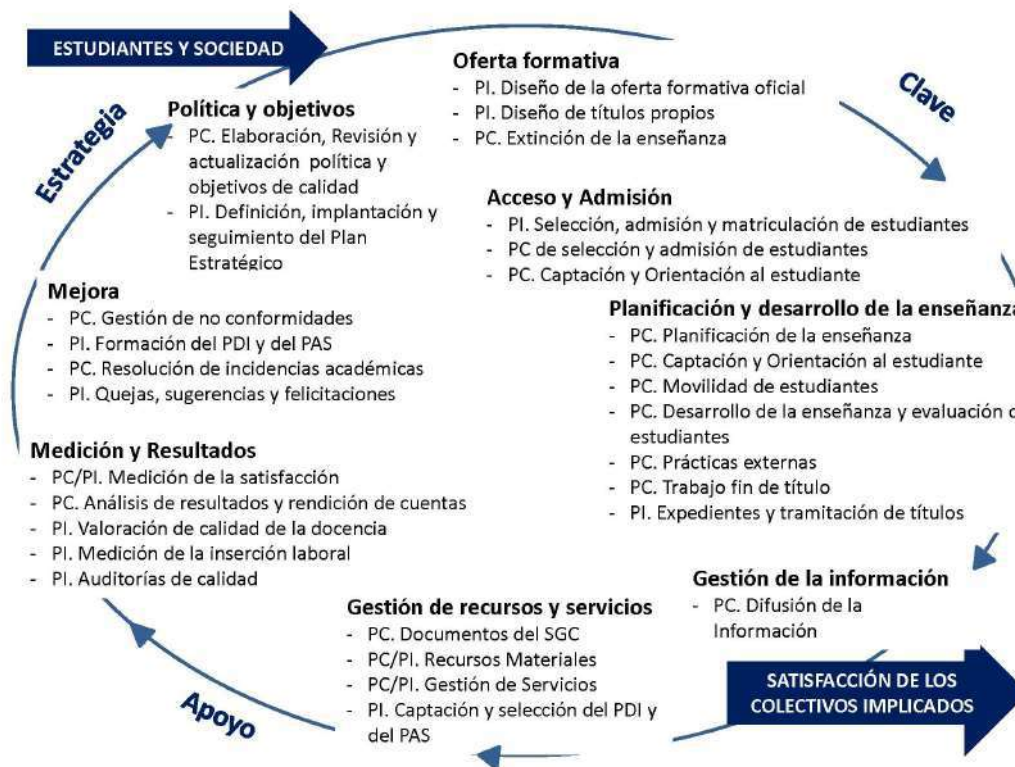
ESTUDIANTES Y SOCIEDAD

Estrategia

Política y objetivos
- PC. Elaboración, Revisión y actualización política y objetivos de calidad
- PI. Definición, implantación y seguimiento del Plan Estratégico

Oferta formativa
- PI. Diseño de la oferta formativa oficial
- PI. Diseño de títulos propios
- PC. Extinción de la enseñanza

Clave

Acceso y Admisión
- PI. Selección, admisión y matriculación de estudiantes
- PC de selección y admisión de estudiantes
- PC. Captación y Orientación al estudiante

Mejora
- PC. Gestión de no conformidades
- PI. Formación del PDI y del PAS
- PC. Resolución de incidencias académicas
- PI. Quejas, sugerencias y felicitaciones

Planificación y desarrollo de la enseñanza
- PC. Planificación de la enseñanza
- PC. Captación y Orientación al estudiante
- PC. Movilidad de estudiantes
- PC. Desarrollo de la enseñanza y evaluación d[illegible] estudiantes
- PC. Prácticas externas
- PC. Trabajo fin de título
- PI. Expedientes y tramitación de títulos

Medición y Resultados
- PC/PI. Medición de la satisfacción
- PC. Análisis de resultados y rendición de cuentas
- PI. Valoración de calidad de la docencia
- PI. Medición de la inserción laboral
- PI. Auditorías de calidad

Gestión de la información
- PC. Difusión de la Información

Gestión de recursos y servicios
- PC. Documentos del SGC
- PC/PI. Recursos Materiales
- PC/PI. Gestión de Servicios
- PI. Captación y selección del PDI y del PAS

Apoyo

SATISFACCIÓN DE LOS COLECTIVOS IMPLICADOS